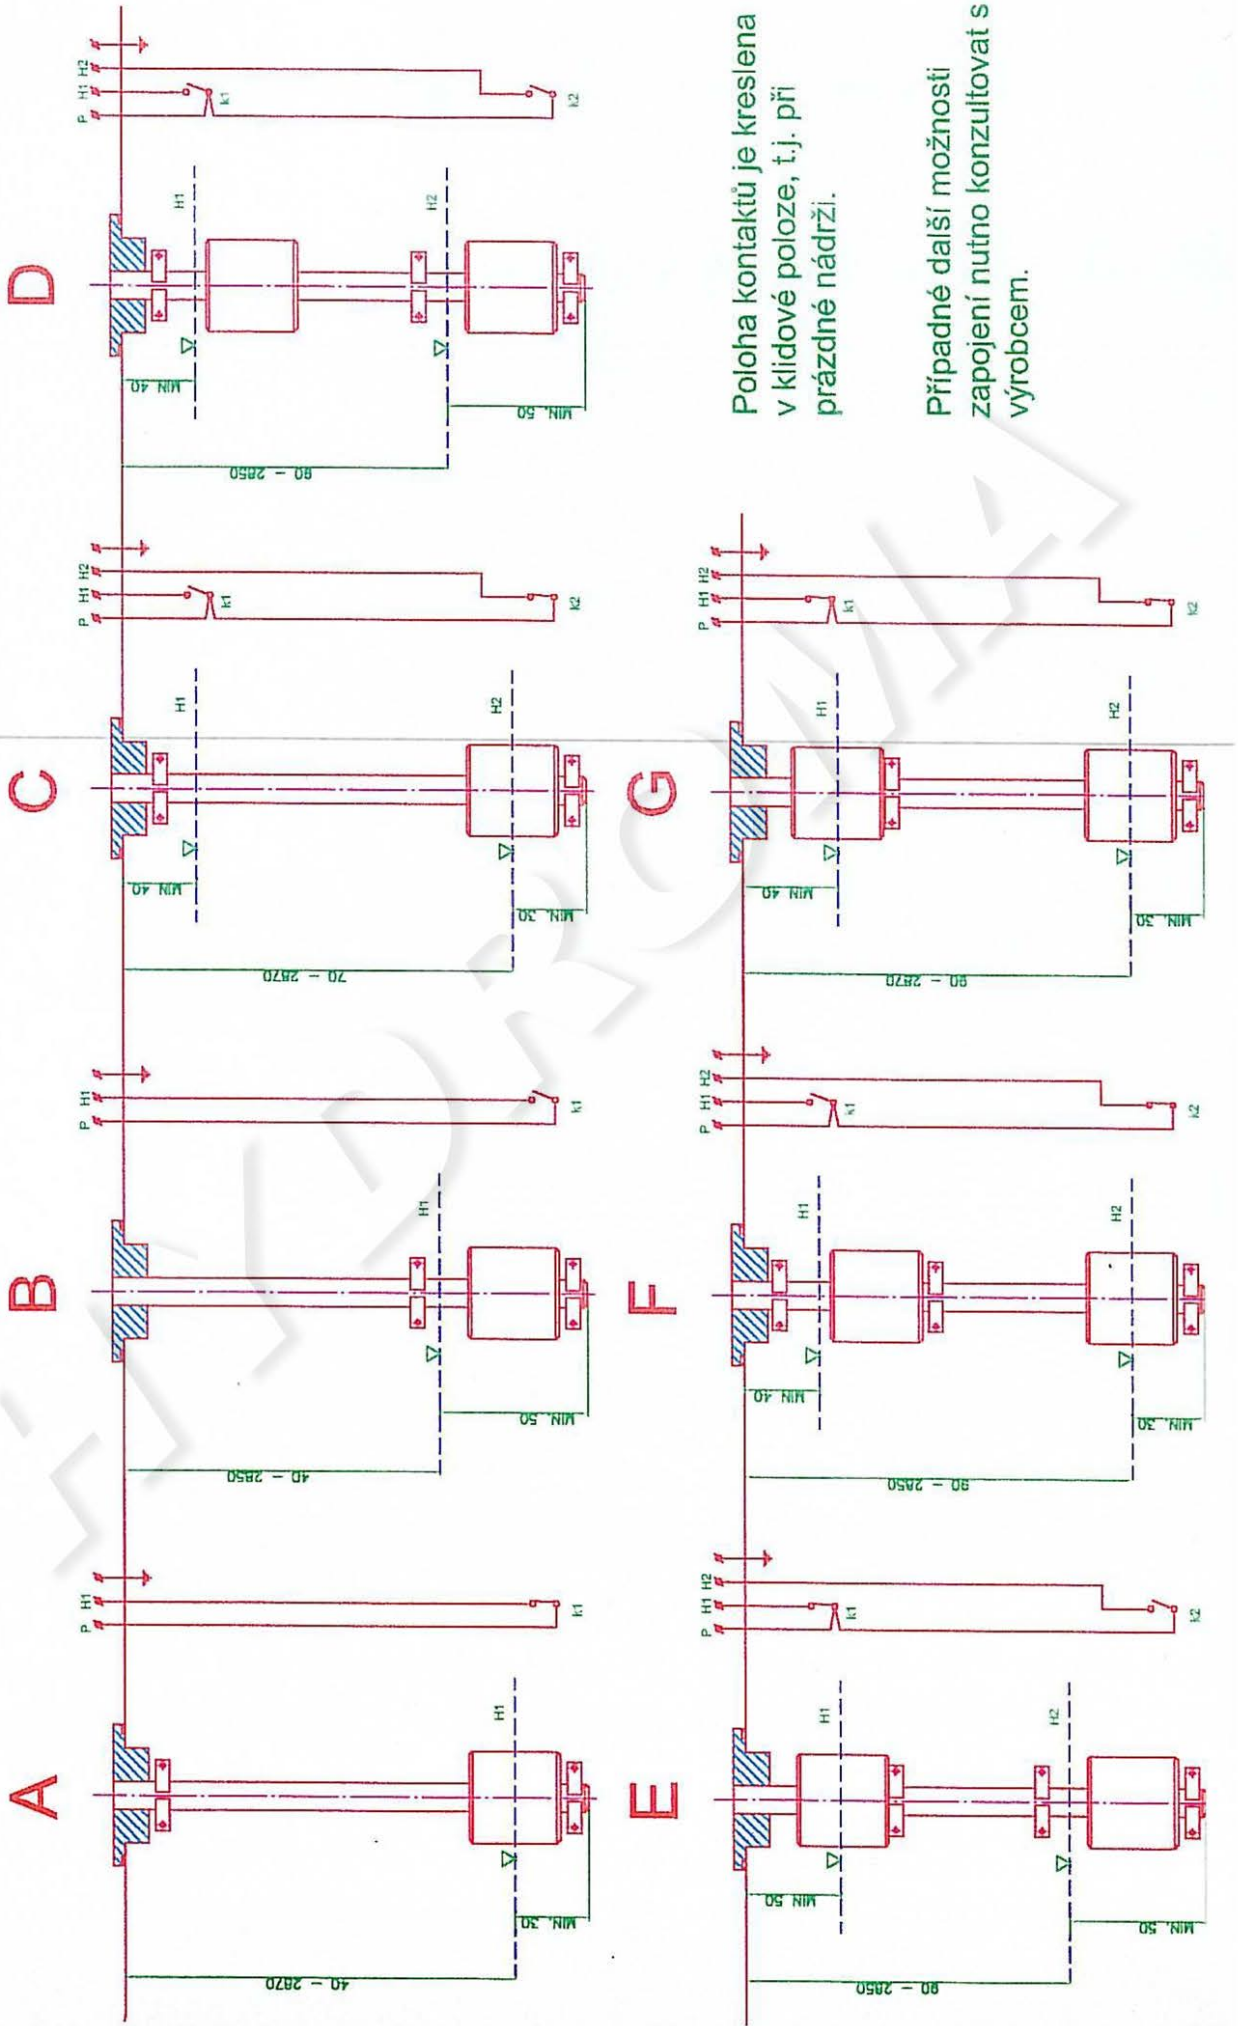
A

40 – 2870

MIN. 30

H1

P H1

k1

B

40 – 2850

MIN. 50

H1

P H1

k1

C

70 – 2870

MIN. 40

MIN. 30

H1

H2

P H1 H2

k1

k2

D

80 – 2850

MIN. 40

MIN. 50

H1

H2

P H1 H2

k1

k2

Poloha kontaktů je kreslena v klidové poloze, t.j. při prázdné nádrži.

Případné další možnosti zapojení nutno konzultovat s výrobcem.

E

80 – 2850

MIN. 50

MIN. 50

H1

H2

P H1 H2

k1

k2

F

80 – 2850

MIN. 40

MIN. 30

H1

H2

P H1 H2

k1

k2

G

80 – 2870

MIN. 40

MIN. 30

H1

H2

P H1 H2

k1

k2